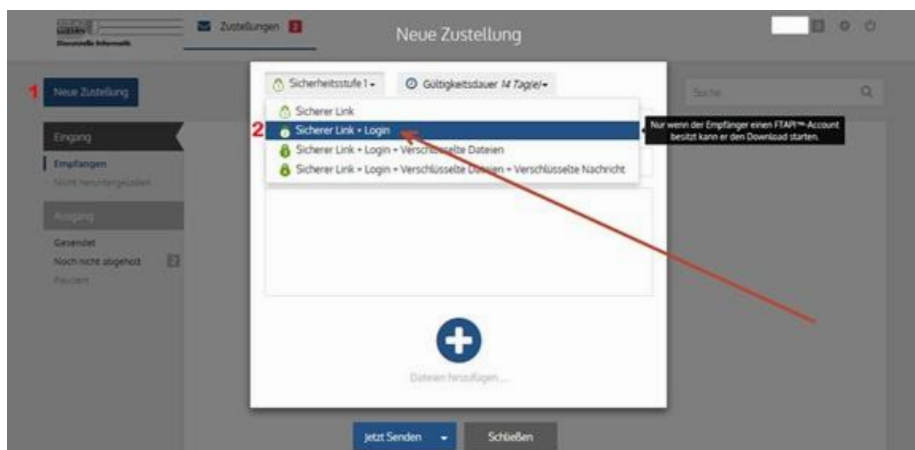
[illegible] Informatik

Zustellungen 3

Neue Zustellung

1 Neue Zustellung

Eingang

Empfangen

Nicht heruntergeladen

Ausgang

Gesendet

Noch nicht abgeholt

Papierkorb

Sicherheitsstufe 1

Gültigkeitsdauer 14 Tag(e)

Sicherer Link

2 Sicherer Link + Login

Sicherer Link + Login + Verschlüsselte Dateien

Sicherer Link + Login + Verschlüsselte Dateien + Verschlüsselte Nachricht

Nur wenn der Empfänger einen FTAPI™-Account besitzt kann er den Download starten.

Suche

Dateien hinzufügen...

Jetzt Senden

Schließen